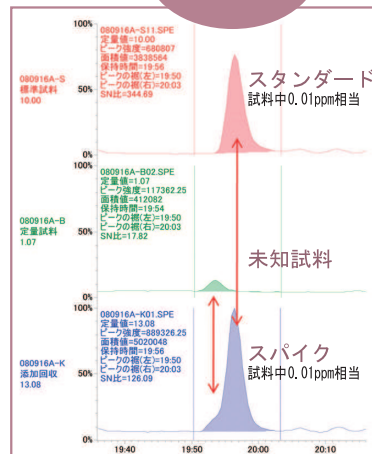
080916A-S
標準試料
10.00

100%
080916A-S11.SPE
定量値=10.00
ピーク強度=680807
面積値=3838564
保持時間=19:54
ピークの裾(左)=19:50
ピークの裾(右)=20:03
SN比=344.69

50%

0%

スタンダード
試料中0.01ppm相当

080916A-B
定量試料
1.07

100%
080916A-B02.SPE
定量値=1.07
ピーク強度=117362.25
面積値=412082
保持時間=19:54
ピークの裾(左)=19:50
ピークの裾(右)=20:03
SN比=17.82

50%

0%

未知試料

080916A-K
添加回収
13.08

100%
080916A-K01.SPE
定量値=13.08
ピーク強度=889326.25
面積値=5020048
保持時間=19:56
ピークの裾(左)=19:50
ピークの裾(右)=20:03
SN比=126.09

50%

0%

スパイク
試料中0.01ppm相当

19:40
19:50
20:00
20:10